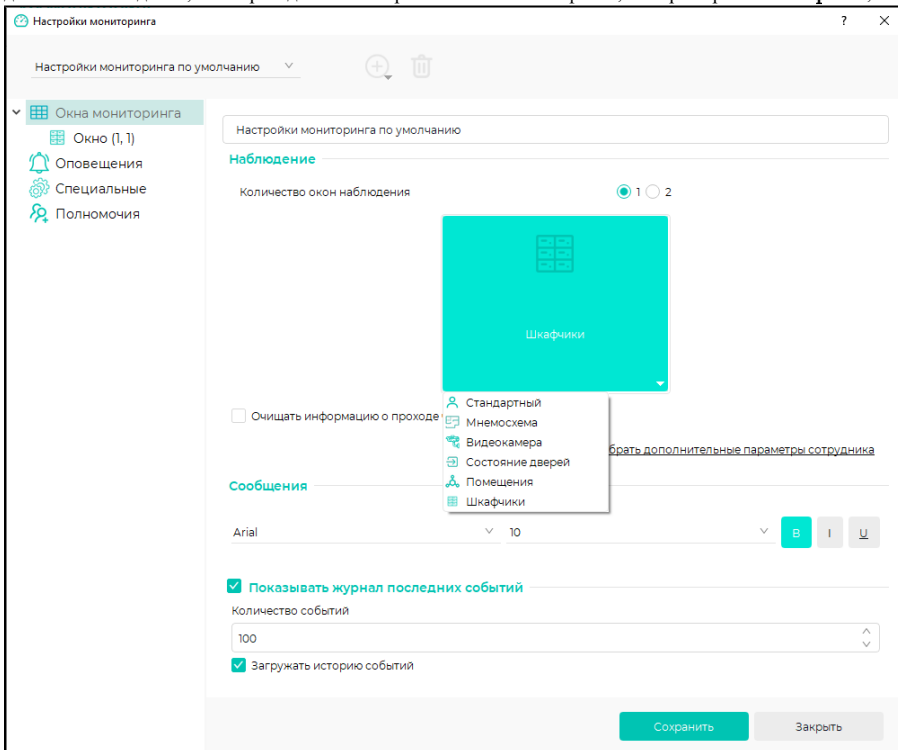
Настройки мониторинга

?

Настройки мониторинга по умолчанию

Окна мониторинга
Окно (1, 1)
Оповещения
Специальные
Полномочия

Настройки мониторинга по умолчанию

Наблюдение

Количество окон наблюдения
1
2

Шкафчики

Стандартный
Мнемосхема
Видеокамера
Состояние дверей
Помещения
Шкафчики

Очищать информацию о проходе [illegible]

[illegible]брать дополнительные параметры сотрудника

Сообщения

Arial
10
B
I
U

Показывать журнал последних событий

Количество событий
100

Загружать историю событий

Сохранить
Закрыть